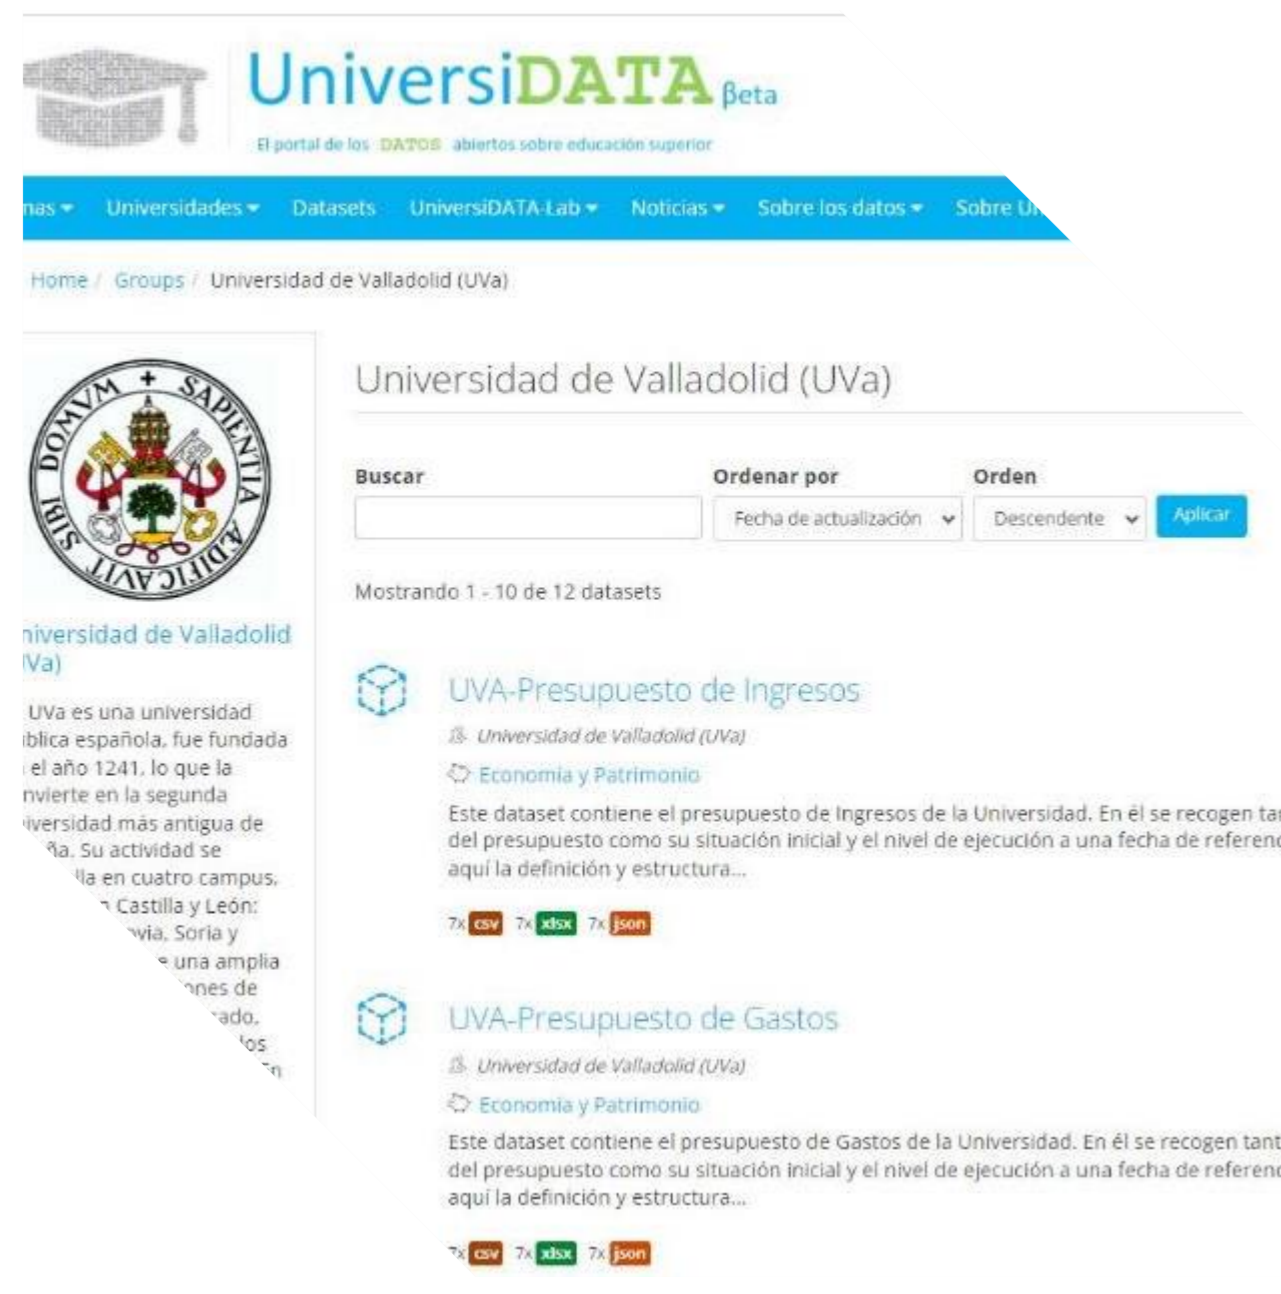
UniversiDATA Beta

El portal de los DATOS abiertos sobre educación superior

nas ▾ Universidades ▾ Datasets UniversiDATA-Lab ▾ Noticias ▾ Sobre los datos ▾ Sobre U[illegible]

Home / Groups / Universidad de Valladolid (UVa)

DOMVM + SAPIENTIA SIBI AEDIFICAVIT

niversidad de Valladolid Va)

UVa es una universidad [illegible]blica española, fue fundada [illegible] el año 1241, lo que la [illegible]nvierte en la segunda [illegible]iversidad más antigua de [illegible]ña. Su actividad se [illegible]lla en cuatro campus, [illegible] Castilla y León: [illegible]via, Soria y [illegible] una amplia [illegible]nes de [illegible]ado, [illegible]os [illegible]

Universidad de Valladolid (UVa)

Buscar

Ordenar por
Fecha de actualización

Orden
Descendente

Aplicar

Mostrando 1 - 10 de 12 datasets

UVA-Presupuesto de Ingresos

Universidad de Valladolid (UVa)

Economía y Patrimonio

Este dataset contiene el presupuesto de Ingresos de la Universidad. En él se recogen ta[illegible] del presupuesto como su situación inicial y el nivel de ejecución a una fecha de referen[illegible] aquí la definición y estructura...

7x csv 7x xlsx 7x json

UVA-Presupuesto de Gastos

Universidad de Valladolid (UVa)

Economía y Patrimonio

Este dataset contiene el presupuesto de Gastos de la Universidad. En él se recogen tant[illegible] del presupuesto como su situación inicial y el nivel de ejecución a una fecha de referen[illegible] aquí la definición y estructura...

7x csv 7x xlsx 7x json